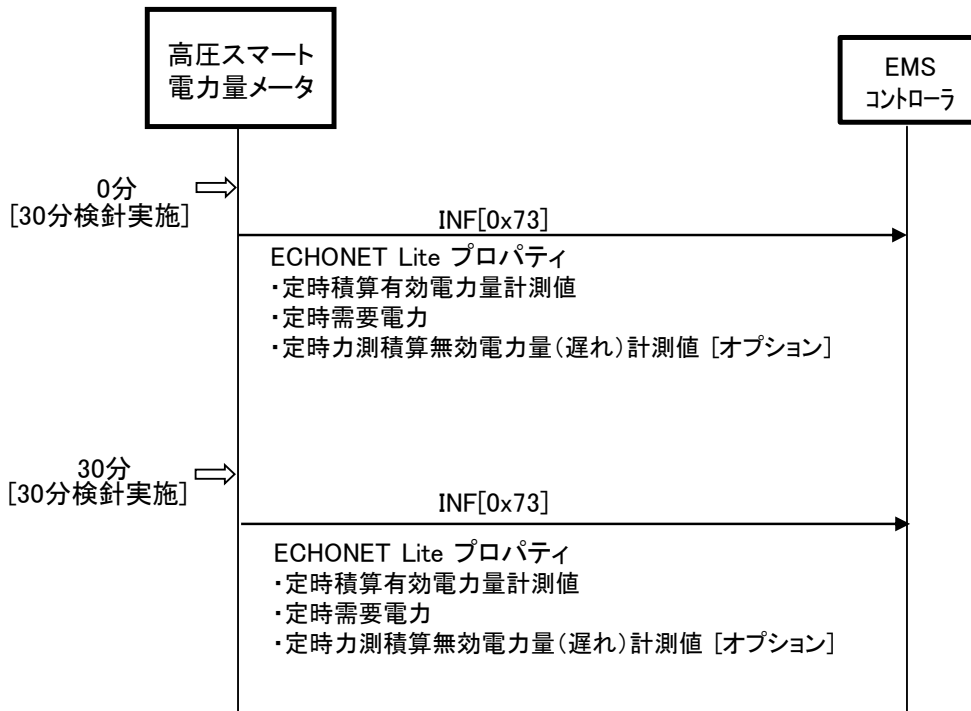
高圧スマート電力量メータ

EMS コントローラ

0分
[30分検針実施]

INF[0x73]

ECHONET Lite プロパティ
・定時積算有効電力量計測値
・定時需要電力
・定時力測積算無効電力量(遅れ)計測値 [オプション]

30分
[30分検針実施]

INF[0x73]

ECHONET Lite プロパティ
・定時積算有効電力量計測値
・定時需要電力
・定時力測積算無効電力量(遅れ)計測値 [オプション]